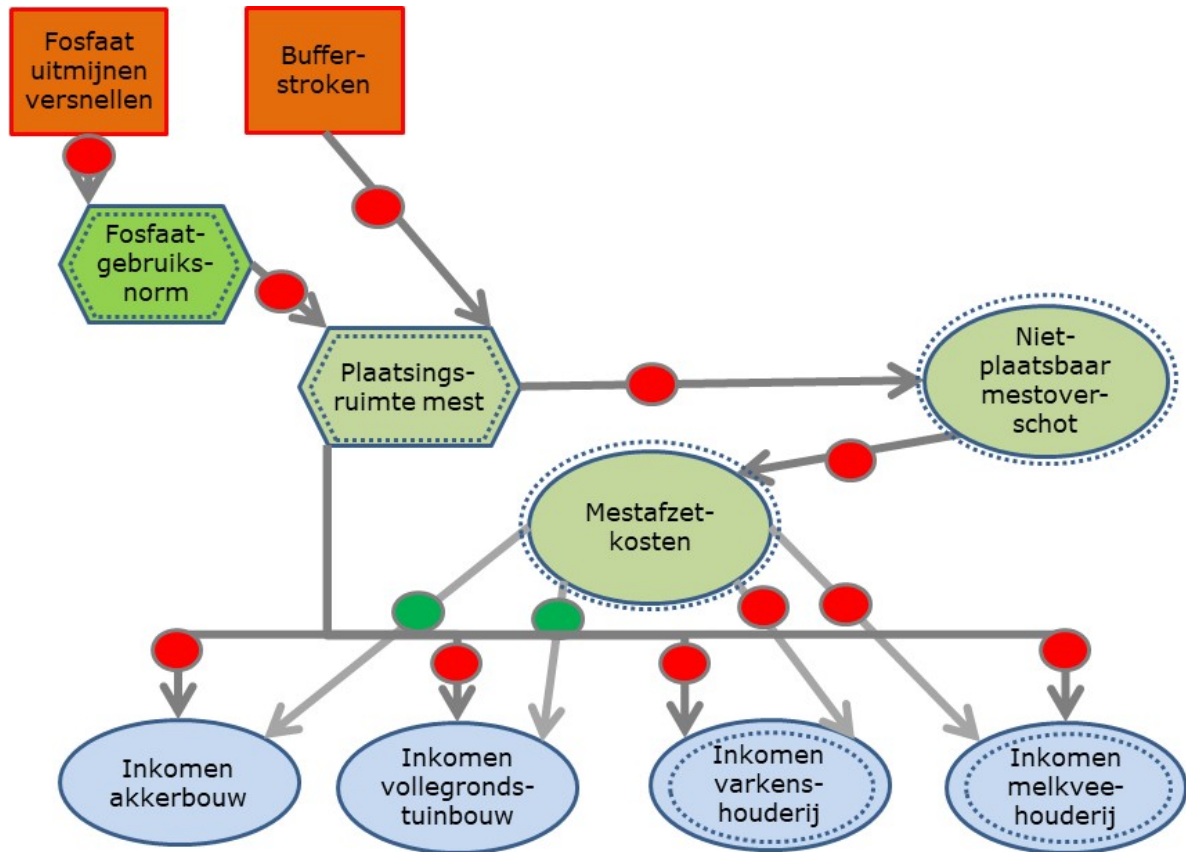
Fosfaat uitmijnen versnellen

Buffer-stroken

Fosfaat-gebruiks-norm

Plaatsings-ruimte mest

Niet-plaatsbaar mestover-schot

Mestafzet-kosten

Inkomen akkerbouw

Inkomen vollegronds-tuinbouw

Inkomen varkens-houderij

Inkomen melkvee-houderij